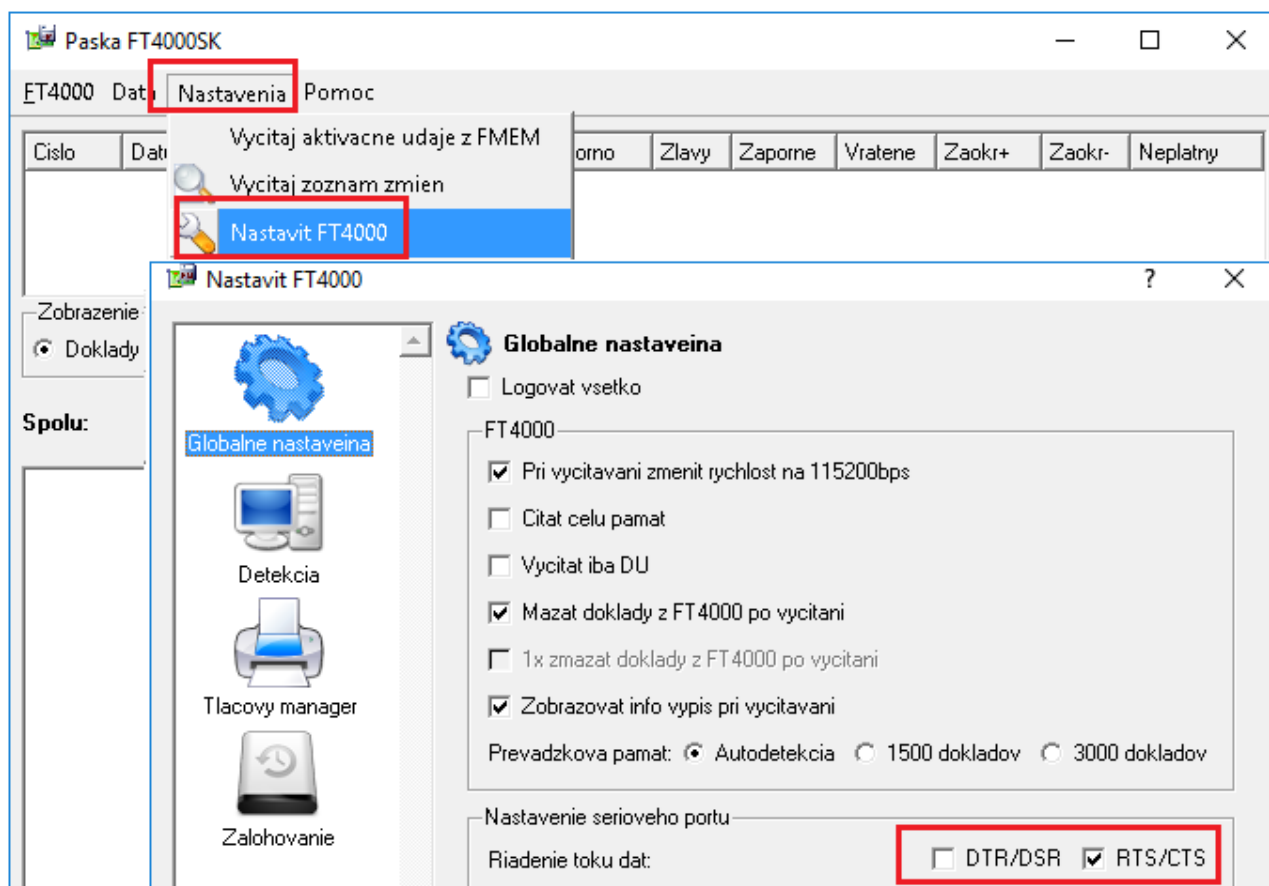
Paska FT4000SK

FT4000 Data Nastavenia Pomoc

Vycitaj aktivacne udaje z FMEM
Vycitaj zoznam zmien
Nastavit FT4000

| Cislo | Dat | | orno | Zlavy | Zaporne | Vratene | Zaokr+ | Zaokr- | Neplatny |
|---|---|---|---|---|---|---|---|---|---|

Zobrazenie
Doklady

Spolu:

Nastavit FT4000

?

Globalne nastaveina
Detekcia
Tlacovy manager
Zalohovanie

Globalne nastaveina

Logovat vsetko

FT4000
Pri vycitavani zmenit rychlost na 115200bps
Citat celu pamat
Vycitat iba DU
Mazat doklady z FT4000 po vycitani
1x zmazat doklady z FT4000 po vycitani
Zobrazovat info vypis pri vycitavani
Prevadzkova pamat: Autodetekcia 1500 dokladov 3000 dokladov

Nastavenie serioveho portu
Riadenie toku dat: DTR/DSR RTS/CTS